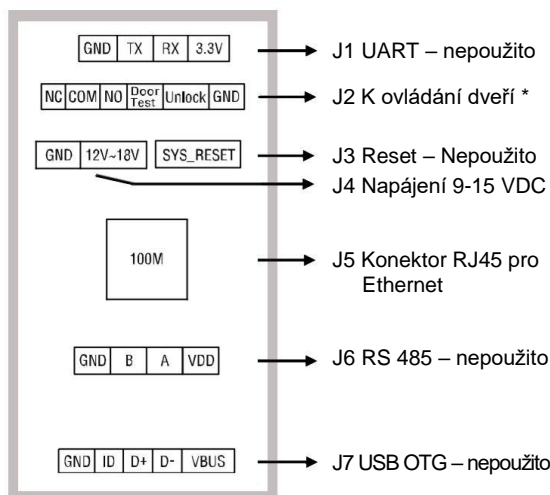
| GND | TX | RX | 3.3V |
|---|---|---|---|

J1 UART – nepoužito

| NC | COM | NO | Door Test | Unlock | GND |
|---|---|---|---|---|---|

J2 K ovládání dveří *

| GND | 12V~18V |
|---|---|

SYS_RESET

J3 Reset – Nepoužito

J4 Napájení 9-15 VDC

100M

J5 Konektor RJ45 pro Ethernet

| GND | B | A | VDD |
|---|---|---|---|

J6 RS 485 – nepoužito

| GND | ID | D+ | D- | VBUS |
|---|---|---|---|---|

J7 USB OTG – nepoužito